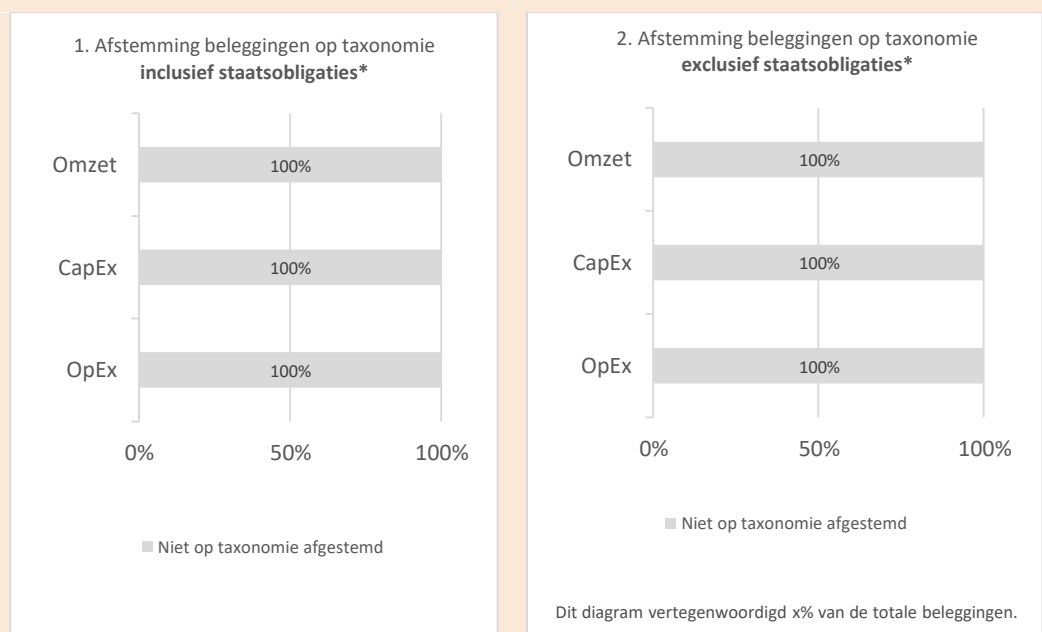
1. Afstemming beleggingen op taxonomie
**inclusief staatsobligaties***

Omzet 100%

CapEx 100%

OpEx 100%

0% 50% 100%

Niet op taxonomie afgestemd

2. Afstemming beleggingen op taxonomie
**exclusief staatsobligaties***

Omzet 100%

CapEx 100%

OpEx 100%

0% 50% 100%

Niet op taxonomie afgestemd

Dit diagram vertegenwoordigd x% van de totale beleggingen.